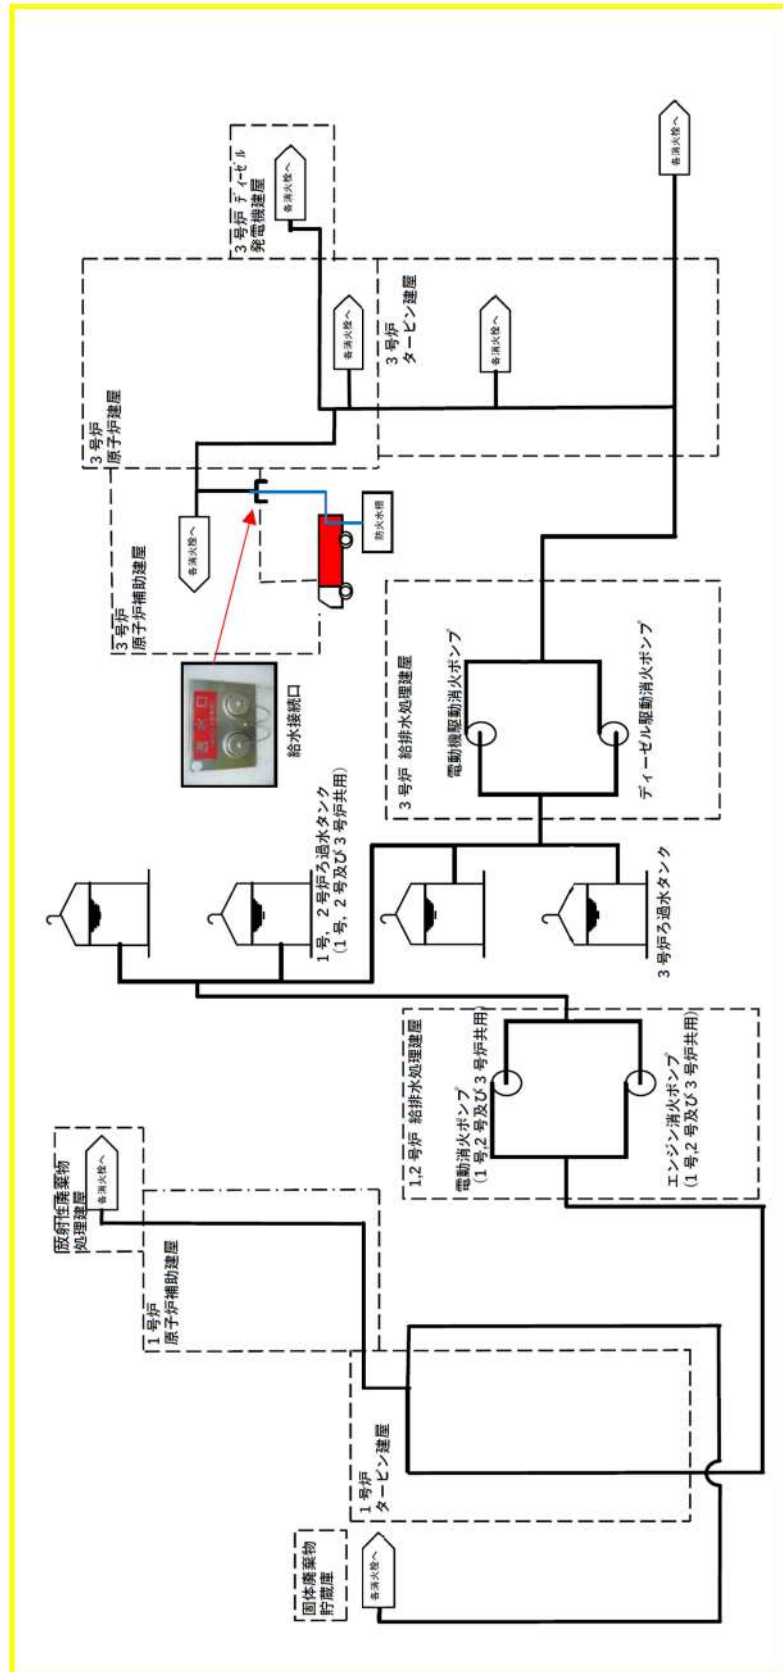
3号炉 ディーゼル発電機建屋

各消火栓へ

各消火栓へ

3号炉 原子炉建屋

3号炉 タービン建屋

各消火栓へ

各消火栓へ

各消火栓へ

3号炉 原子炉補助建屋

防火水槽

給水接続口

3号炉 給排水処理建屋

電動機駆動消火ポンプ

ディーゼル駆動消火ポンプ

1号、2号炉ろ過水タンク (1号、2号及び3号炉共用)

3号炉ろ過水タンク

1,2号炉 給排水処理建屋

電動消火ポンプ (1号,2号及び3号炉共用)

エンジン消火ポンプ (1号,2号及び3号炉共用)

放射性廃棄物処理建屋

各消火栓へ

1号炉 原子炉補助建屋

1号炉 タービン建屋

固体廃棄物貯蔵庫

各消火栓へ